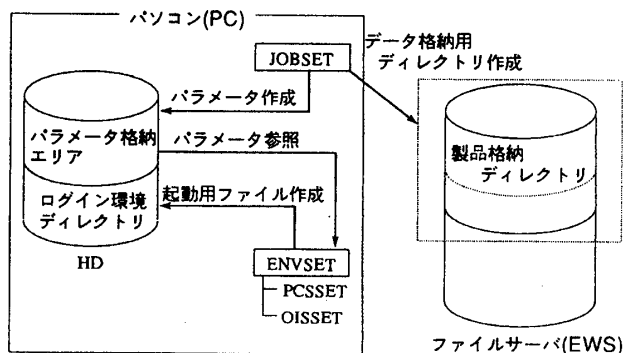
パソコン(PC)

JOBSET

データ格納用
ディレクトリ作成

パラメータ作成

パラメータ格納
エリア

パラメータ参照

ログイン環境
ディレクトリ

起動用ファイル作成

HD

ENVSET
PCSSET
OISSET

製品格納
ディレクトリ

ファイルサーバ(EWS)